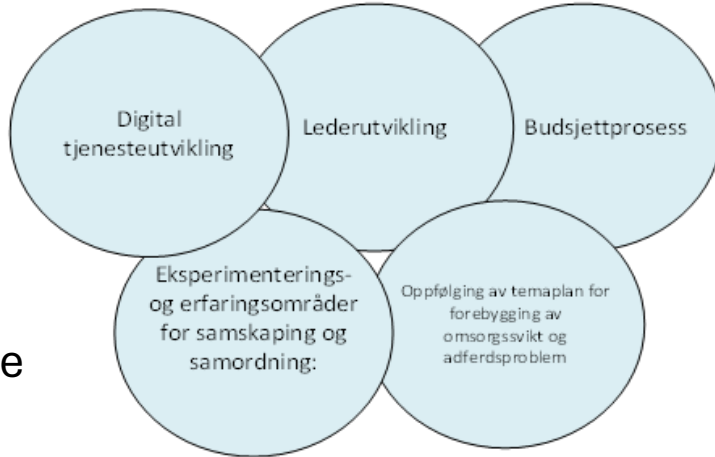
Digital tjenesteutvikling

Lederutvikling

Budsjettprosess

Eksperimenterings- og erfaringsområder for samskaping og samordning:

Oppfølging av temaplan for forebygging av omsorgssvikt og adferdsproblem

e